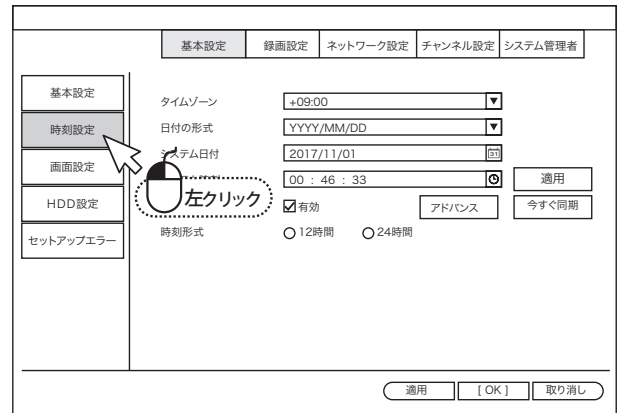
基本設定 録画設定 ネットワーク設定 チャンネル設定 システム管理者

基本設定
時刻設定
画面設定
HDD設定
セットアップエラー

タイムゾーン +09:00
日付の形式 YYYY/MM/DD
システム日付 2017/11/01
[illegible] 00 : 46 : 33 適用
左クリック
有効 アドバンス 今すぐ同期
時刻形式 12時間 24時間

適用 [ OK ] 取り消し